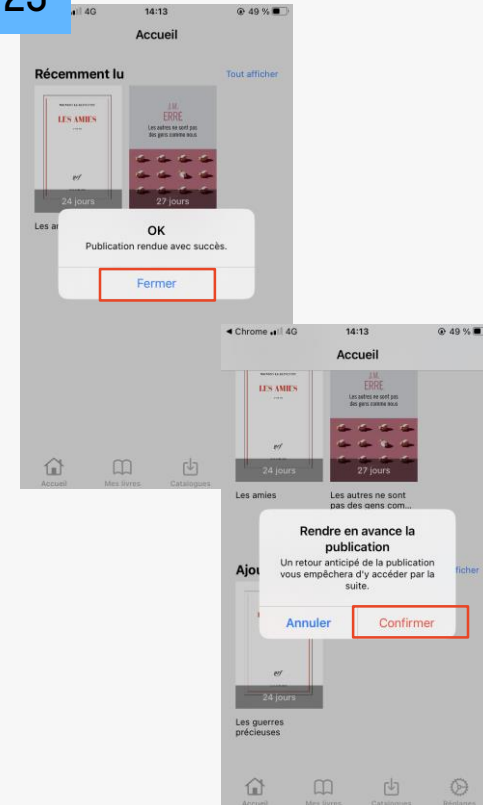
25

4G 14:13 49 %

Accueil

Récemment lu

Tout afficher

LES AMIES

J.M. ERRE

Les autres ne sont pas des gens comme nous

24 jours

27 jours

Les am

OK

Publication rendue avec succès.

Fermer

Accueil Mes livres Catalogues

◂ Chrome 4G 14:13 49 %

Accueil

LES AMIES

J.M. ERRE

Les autres ne sont pas des gens comme nous

24 jours

27 jours

Les amies

Les autres ne sont pas des gens com...

Ajou

ficher

Rendre en avance la publication

Un retour anticipé de la publication vous empêchera d'y accéder par la suite.

Annuler

Confirmer

24 jours

Les guerres précieuses

Accueil Mes livres Catalogues Réglages